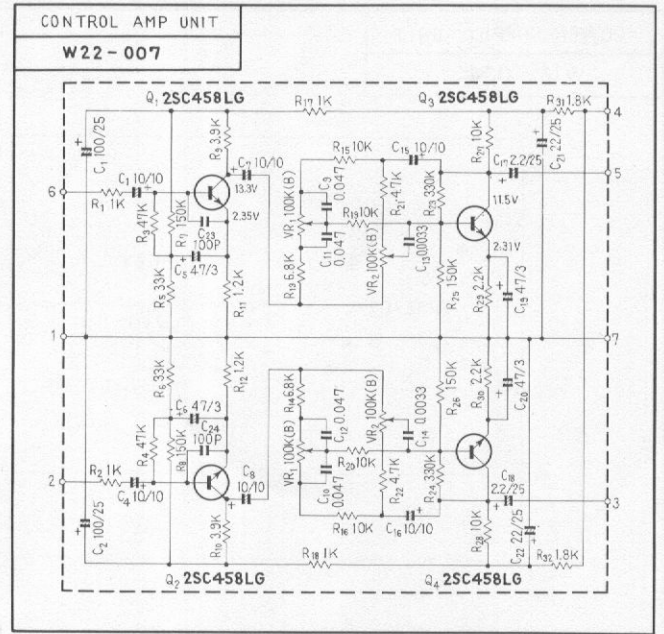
CONTROL AMP UNIT

W22-007

$Q_1$ 2SC458LG
$R_{17}$ 1K
$Q_3$ 2SC458LG
$R_{31}$ 1.8K
4
$C_1$ 100/25
$R_5$ 3.9K
$C_7$ 10/10
$R_{15}$ 10K
$C_{15}$ 10/10
$R_{21}$ 10K
$C_{17}$ 2.2/25
$C_{21}$ 22/25
5
6
$C_1$ 10/10
13.3V
$C_9$ 0.047
$R_{21}$ 4.7K
$R_{23}$ 330K
11.5V
$R_1$ 1K
$R_7$ 150K
2.35V
$VR_1$ 100K(B)
$R_{19}$ 10K
$R_9$ 47K
$C_{23}$ 100P
$C_{11}$ 0.047
$VR_2$ 100K(B)
$C_{13}$ 0.0033
2.31V
$C_5$ 47/3
$R_{13}$ 6.8K
$R_{25}$ 150K
$R_{29}$ 2.2K
$C_{19}$ 47/3
$R_5$ 33K
$R_{11}$ 1.2K
1
7
$R_6$ 33K
$R_{12}$ 1.2K
$R_{14}$ 6.8K
$R_{26}$ 150K
$R_{30}$ 2.2K
$C_6$ 47/3
$C_{12}$ 0.047
$VR_2$ 100K(B)
$C_{14}$ 0.0033
$C_{20}$ 47/3
$R_4$ 47K
$C_{24}$ 100P
$R_8$ 150K
$VR_1$ 100K(B)
$R_{20}$ 10K
$R_2$ 1K
$C_8$ 10/10
$R_{22}$ 4.7K
$R_{24}$ 330K
$C_{18}$ 2.2/25
2
$C_4$ 10/10
$C_{10}$ 0.047
3
$R_{16}$ 10K
$C_{16}$ 10/10
$R_{28}$ 10K
$C_2$ 100/25
$C_{22}$ 22/25
$R_{10}$ 3.9K
$R_{18}$ 1K
$R_{32}$ 1.8K
$Q_2$ 2SC458LG
$Q_4$ 2SC458LG